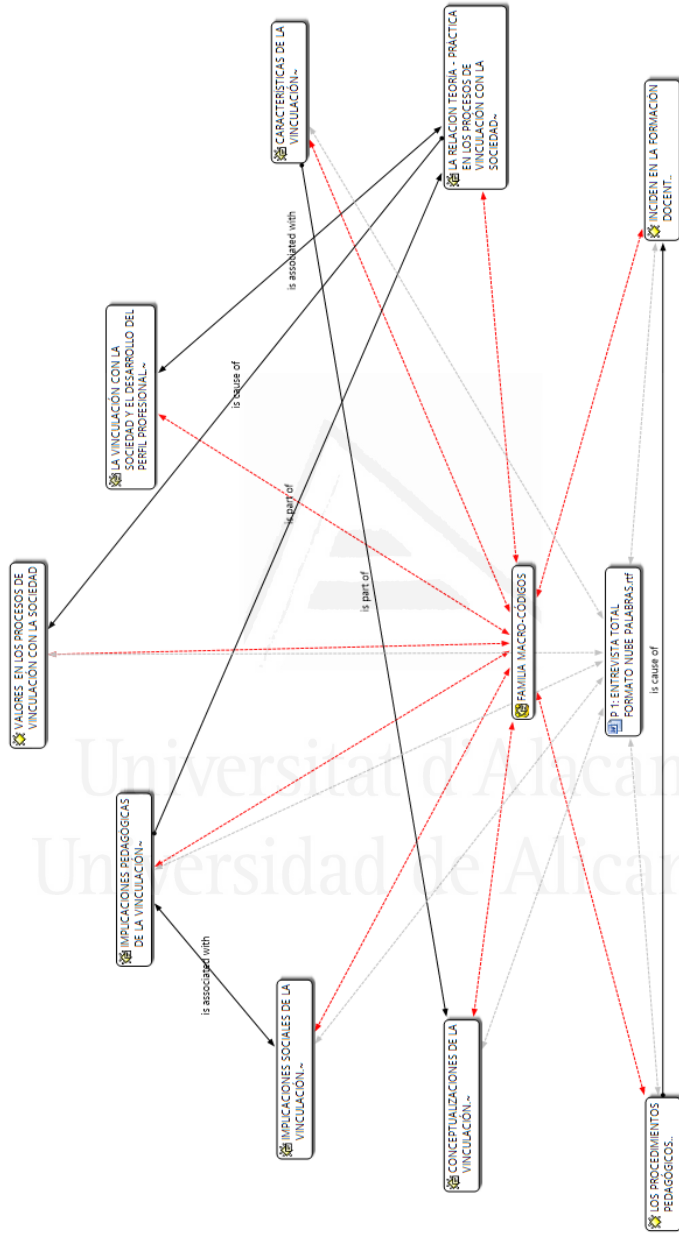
CARACTERISTICAS DE LA VINCULACIÓN~

LA RELACION TEORÍA - PRÁCTICA EN LOS PROCESOS DE VINCULACIÓN CON LA SOCIEDAD~

INCIDEN EN LA FORMACIÓN DOCENT...

LA VINCULACIÓN CON LA SOCIEDAD Y EL DESARROLLO DEL PERFIL PROFESIONAL~

is associated with

is cause of

is part of

is part of

VALORES EN LOS PROCESOS DE VINCULACIÓN CON LA SOCIEDAD

FAMILIA MACRO-CÓDIGOS

P 1: ENTREVISTA TOTAL FORMATO NUBE PALABRAS.rtf

is cause of

IMPLICACIONES PEDAGÓGICAS DE LA VINCULACIÓN~

is associated with

IMPLICACIONES SOCIALES DE LA VINCULACIÓN~

CONCEPTUALIZACIONES DE LA VINCULACIÓN~

LOS PROCEDIMIENTOS PEDAGÓGICOS..

Universitat d'Alacant
Universidad de Alicante